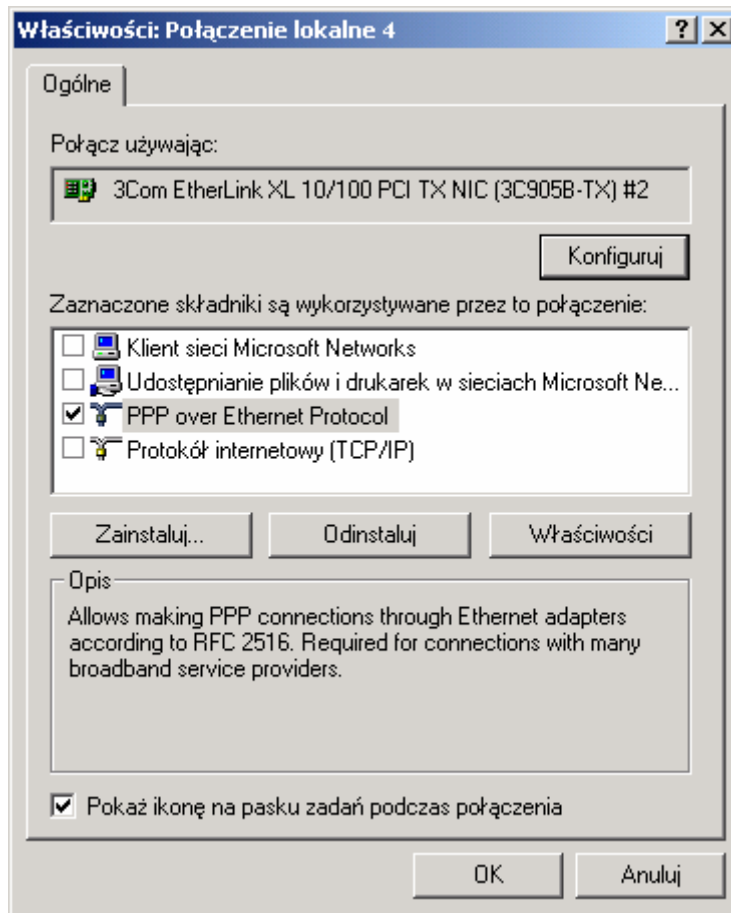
Właściwości: Połączenie lokalne 4

?

Ogólne

Połącz używając:

3Com EtherLink XL 10/100 PCI TX NIC (3C905B-TX) #2

Konfiguruj

Zaznaczone składniki są wykorzystywane przez to połączenie:

Klient sieci Microsoft Networks
Udostępnianie plików i drukarek w sieciach Microsoft Ne...
PPP over Ethernet Protocol
Protokół internetowy (TCP/IP)

Zainstaluj...

Odinstaluj

Właściwości

Opis

Allows making PPP connections through Ethernet adapters according to RFC 2516. Required for connections with many broadband service providers.

Pokaż ikonę na pasku zadań podczas połączenia

OK

Anuluj